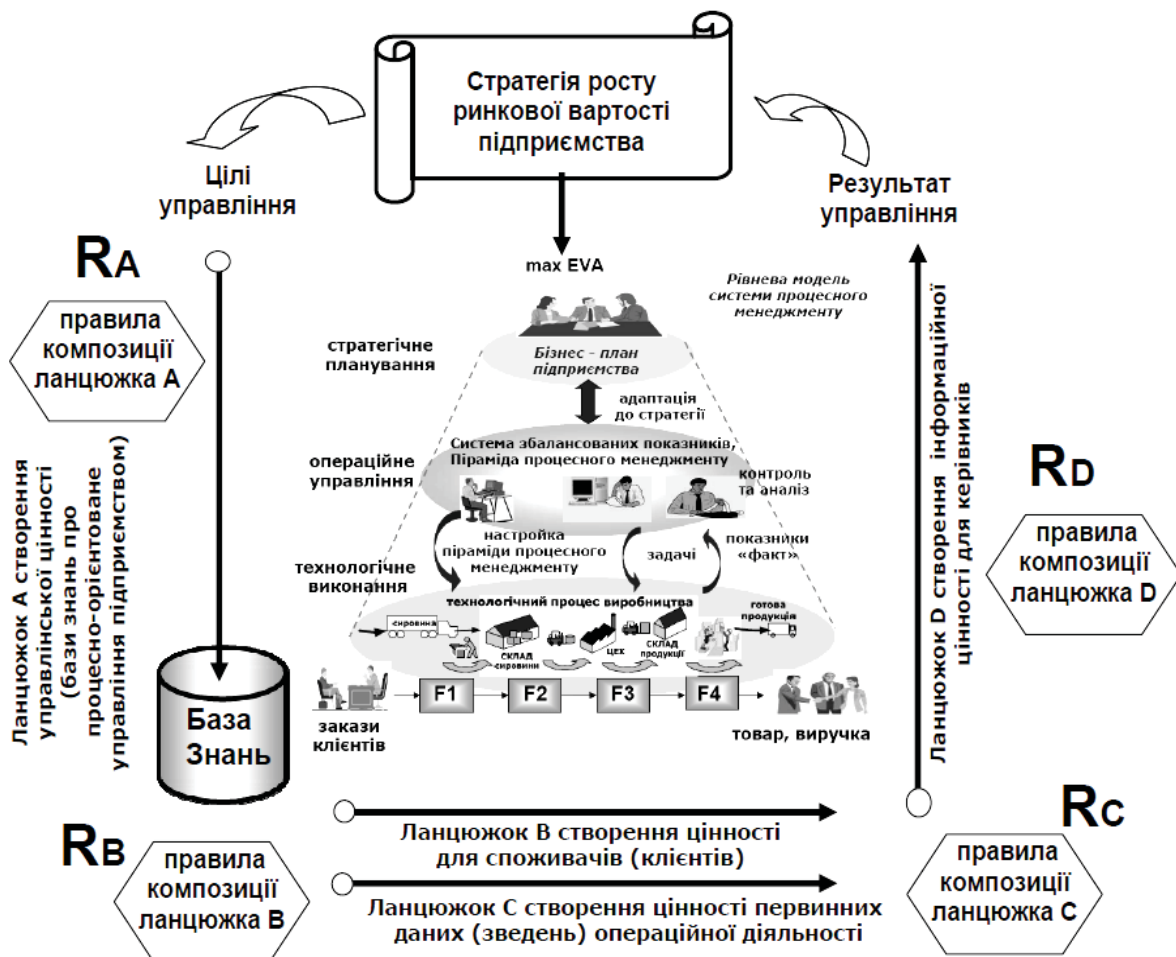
Стратегія росту ринкової вартості підприємства

Цілі управління

Результат управління

$R_A$

правила композиції ланцюжка А

max EVA

Рівнева модель системи процесного менеджменту

стратегічне планування

Бізнес - план підприємства

адаптація до стратегії

Система збалансованих показників, Піраміда процесного менеджменту

операційне управління

контроль та аналіз

настройка піраміди процесного менеджменту

задачі

показники «факт»

технологічне виконання

технологічний процес виробництва

сировина

СКЛАД сировини

ЦЕХ

СКЛАД продукції

готова продукція

F1

F2

F3

F4

закази клієнтів

товар, виручка

Ланцюжок А створення управлінської цінності (бази знань про процесно-орієнтоване управління підприємством)

База Знань

$R_D$

правила композиції ланцюжка D

Ланцюжок D створення інформаційної цінності для керівників

$R_B$

правила композиції ланцюжка В

Ланцюжок В створення цінності для споживачів (клієнтів)

Ланцюжок С створення цінності первинних даних (зведень) операційної діяльності

$R_C$

правила композиції ланцюжка С